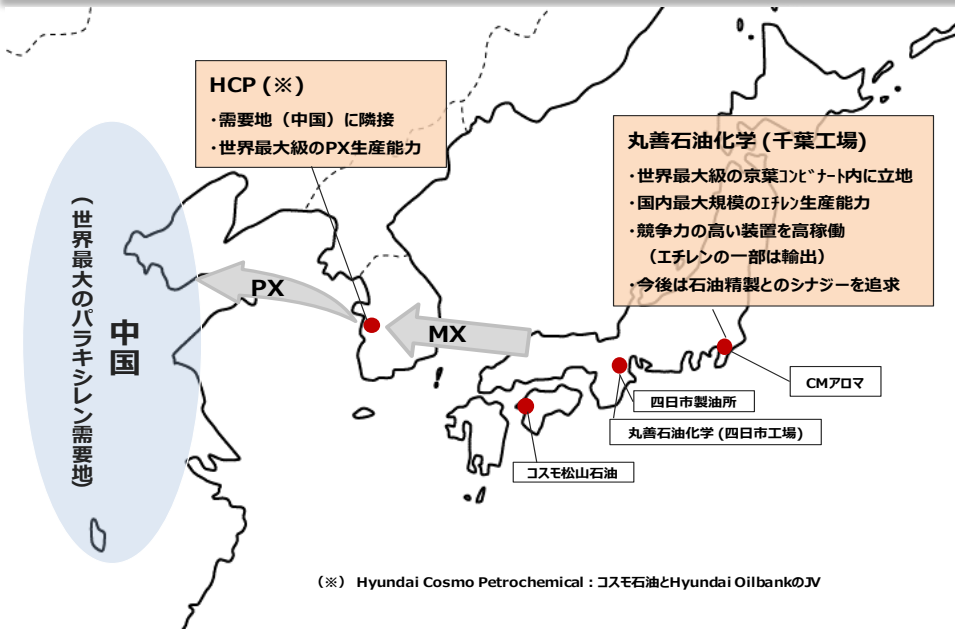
HCP (※)

・需要地（中国）に隣接

・世界最大級のPX生産能力

丸善石油化学 (千葉工場)

・世界最大級の京葉ｺﾝﾋﾞﾅｰﾄ内に立地

・国内最大規模のｴﾁﾚﾝ生産能力

・競争力の高い装置を高稼働
（エチレンの一部は輸出）

・今後は石油精製とのシナジーを追求

中国

（世界最大のパラキシレン需要地）

PX

MX

CMアロマ

四日市製油所

丸善石油化学 (四日市工場)

コスモ松山石油

（※） Hyundai Cosmo Petrochemical：コスモ石油とHyundai OilbankのJV